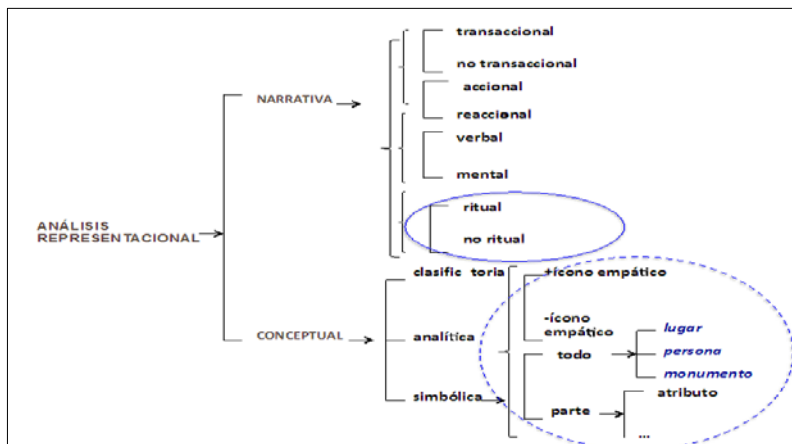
ANÁLISIS REPRESENTACIONAL

NARRATIVA

transaccional
no transaccional
accional
reaccional
verbal
mental
ritual
no ritual

CONCEPTUAL

clasific toria
analítica
simbólica

+ícono empático
-ícono empático
todo
lugar
persona
monumento
parte
atributo
...